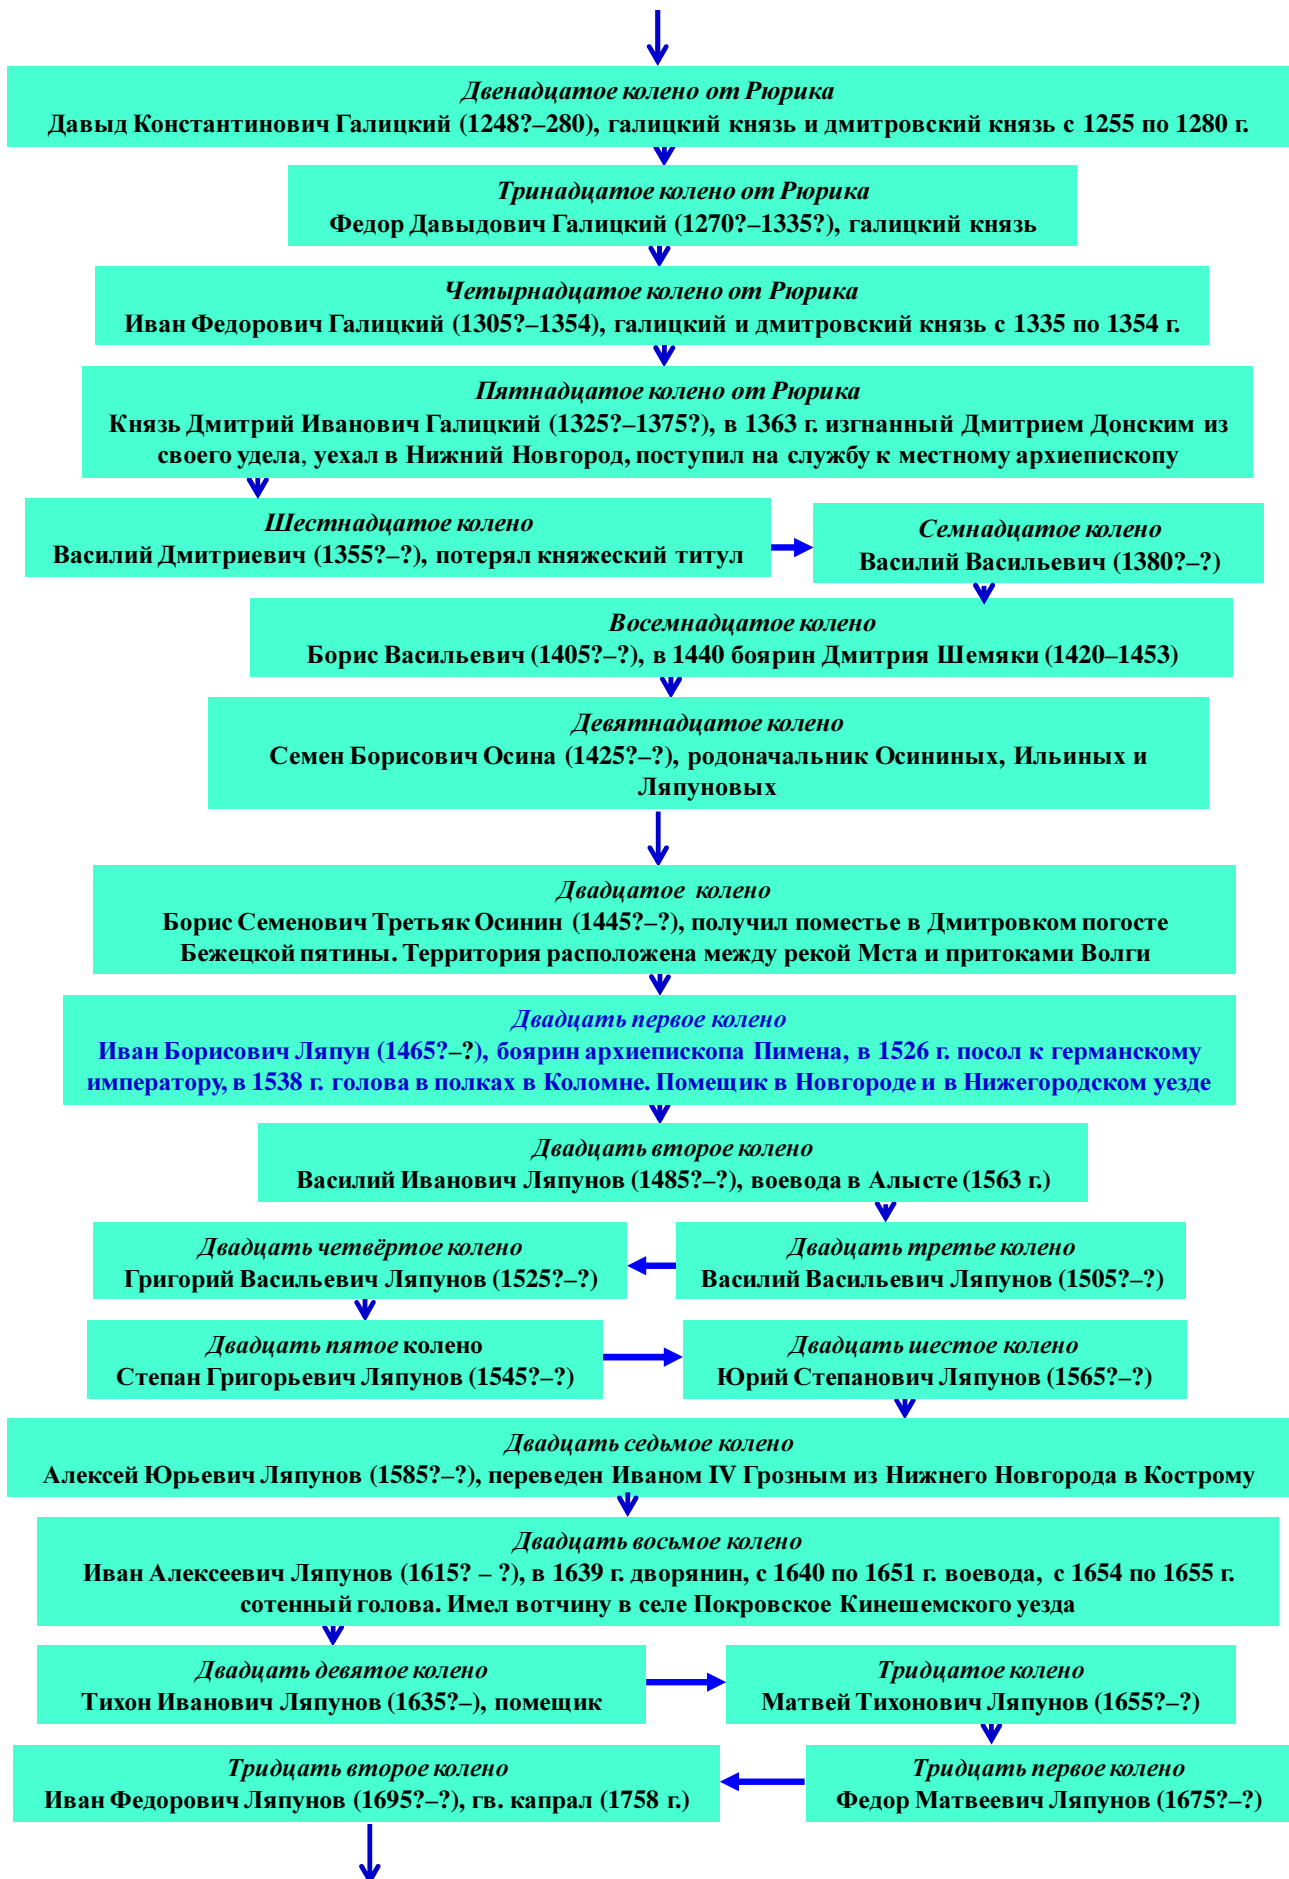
Двенадцатое колено от Рюрика
Давыд Константинович Галицкий (1248?–280), галицкий князь и дмитровский князь с 1255 по 1280 г.

Тринадцатое колено от Рюрика
Федор Давыдович Галицкий (1270?–1335?), галицкий князь

Четырнадцатое колено от Рюрика
Иван Федорович Галицкий (1305?–1354), галицкий и дмитровский князь с 1335 по 1354 г.

Пятнадцатое колено от Рюрика
Князь Дмитрий Иванович Галицкий (1325?–1375?), в 1363 г. изгнанный Дмитрием Донским из своего удела, уехал в Нижний Новгород, поступил на службу к местному архиепископу

Шестнадцатое колено
Василий Дмитриевич (1355?–?), потерял княжеский титул

Семнадцатое колено
Василий Васильевич (1380?–?)

Восемнадцатое колено
Борис Васильевич (1405?–?), в 1440 боярин Дмитрия Шемяки (1420–1453)

Девятнадцатое колено
Семен Борисович Осина (1425?–?), родоначальник Осининых, Ильиных и Ляпуновых

Двадцатое колено
Борис Семенович Третьяк Осинин (1445?–?), получил поместье в Дмитровком погосте Бежецкой пятины. Территория расположена между рекой Мста и притоками Волги

Двадцать первое колено
Иван Борисович Ляпун (1465?–?), боярин архиепископа Пимена, в 1526 г. посол к германскому императору, в 1538 г. голова в полках в Коломне. Помещик в Новгороде и в Нижегородском уезде

Двадцать второе колено
Василий Иванович Ляпунов (1485?–?), воевода в Алысте (1563 г.)

Двадцать четвёртое колено
Григорий Васильевич Ляпунов (1525?–?)

Двадцать третье колено
Василий Васильевич Ляпунов (1505?–?)

Двадцать пятое колено
Степан Григорьевич Ляпунов (1545?–?)

Двадцать шестое колено
Юрий Степанович Ляпунов (1565?–?)

Двадцать седьмое колено
Алексей Юрьевич Ляпунов (1585?–?), переведен Иваном IV Грозным из Нижнего Новгорода в Кострому

Двадцать восьмое колено
Иван Алексеевич Ляпунов (1615? – ?), в 1639 г. дворянин, с 1640 по 1651 г. воевода, с 1654 по 1655 г. сотенный голова. Имел вотчину в селе Покровское Кинешемского уезда

Двадцать девятое колено
Тихон Иванович Ляпунов (1635?–), помещик

Тридцатое колено
Матвей Тихонович Ляпунов (1655?–?)

Тридцать второе колено
Иван Федорович Ляпунов (1695?–?), гв. капрал (1758 г.)

Тридцать первое колено
Федор Матвеевич Ляпунов (1675?–?)